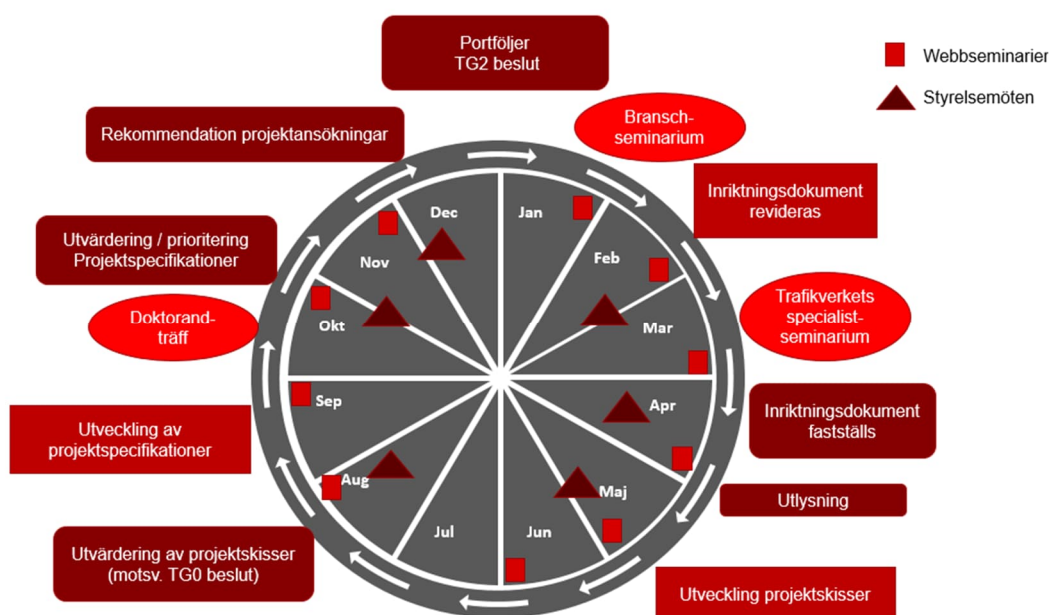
Webbseminarier

Styrelsemöten

Portföljer
TG2 beslut

Bransch-
seminarium

Inriktningsdokument
revideras

Trafikverkets
specialist-
seminarium

Inriktningsdokument
fastställs

Utlysning

Utveckling projektskisser

Utvärdering av projektskisser
(motsv. TG0 beslut)

Utveckling av
projektspecifikationer

Doktorand-
träff

Utvärdering / prioritering
Projektspecifikationer

Rekommendation projektansökningar

Jan

Feb

Mar

Apr

Maj

Jun

Jul

Aug

Sep

Okt

Nov

Dec